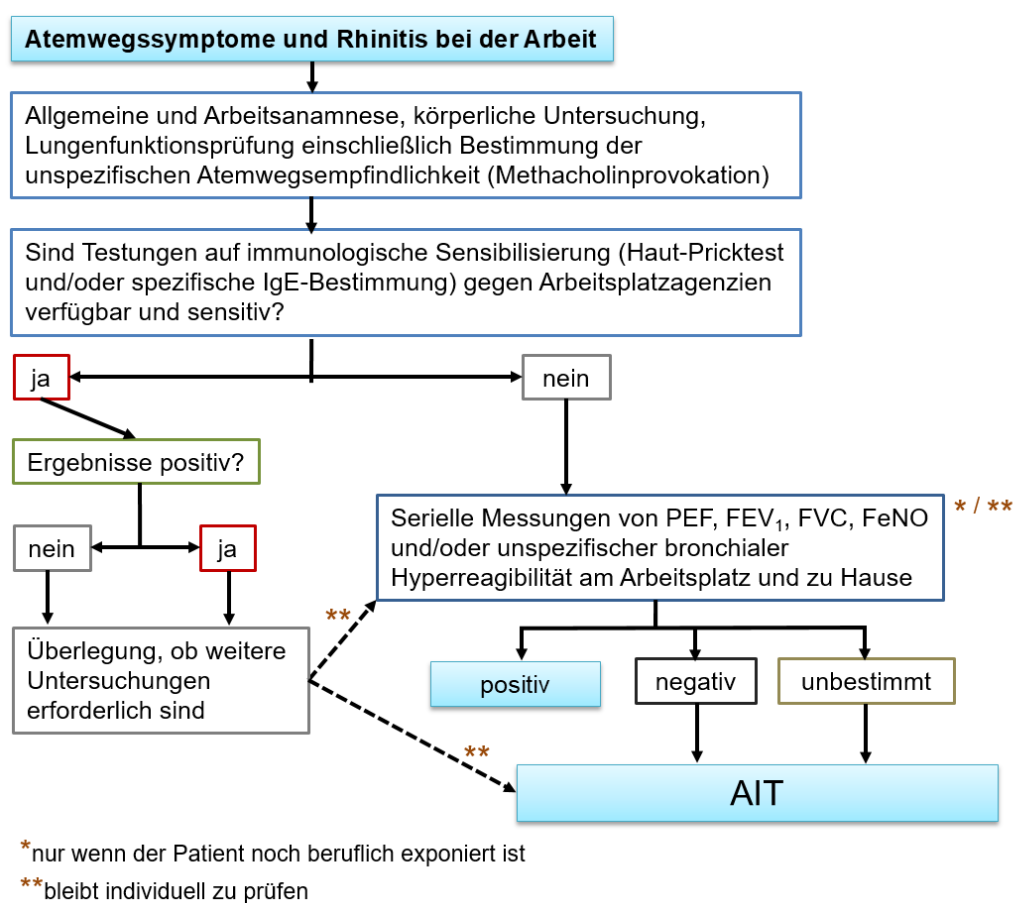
Atemwegssymptome und Rhinitis bei der Arbeit

Allgemeine und Arbeitsanamnese, körperliche Untersuchung, Lungenfunktionsprüfung einschließlich Bestimmung der unspezifischen Atemwegsempfindlichkeit (Methacholinprovokation)

Sind Testungen auf immunologische Sensibilisierung (Haut-Pricktest und/oder spezifische IgE-Bestimmung) gegen Arbeitsplatzagenzien verfügbar und sensitiv?

ja

nein

Ergebnisse positiv?

nein

ja

Überlegung, ob weitere Untersuchungen erforderlich sind

**

**

Serielle Messungen von PEF, FEV$_1$, FVC, FeNO und/oder unspezifischer bronchialer Hyperreagibilität am Arbeitsplatz und zu Hause

* / **

positiv

negativ

unbestimmt

AIT

*nur wenn der Patient noch beruflich exponiert ist

**bleibt individuell zu prüfen